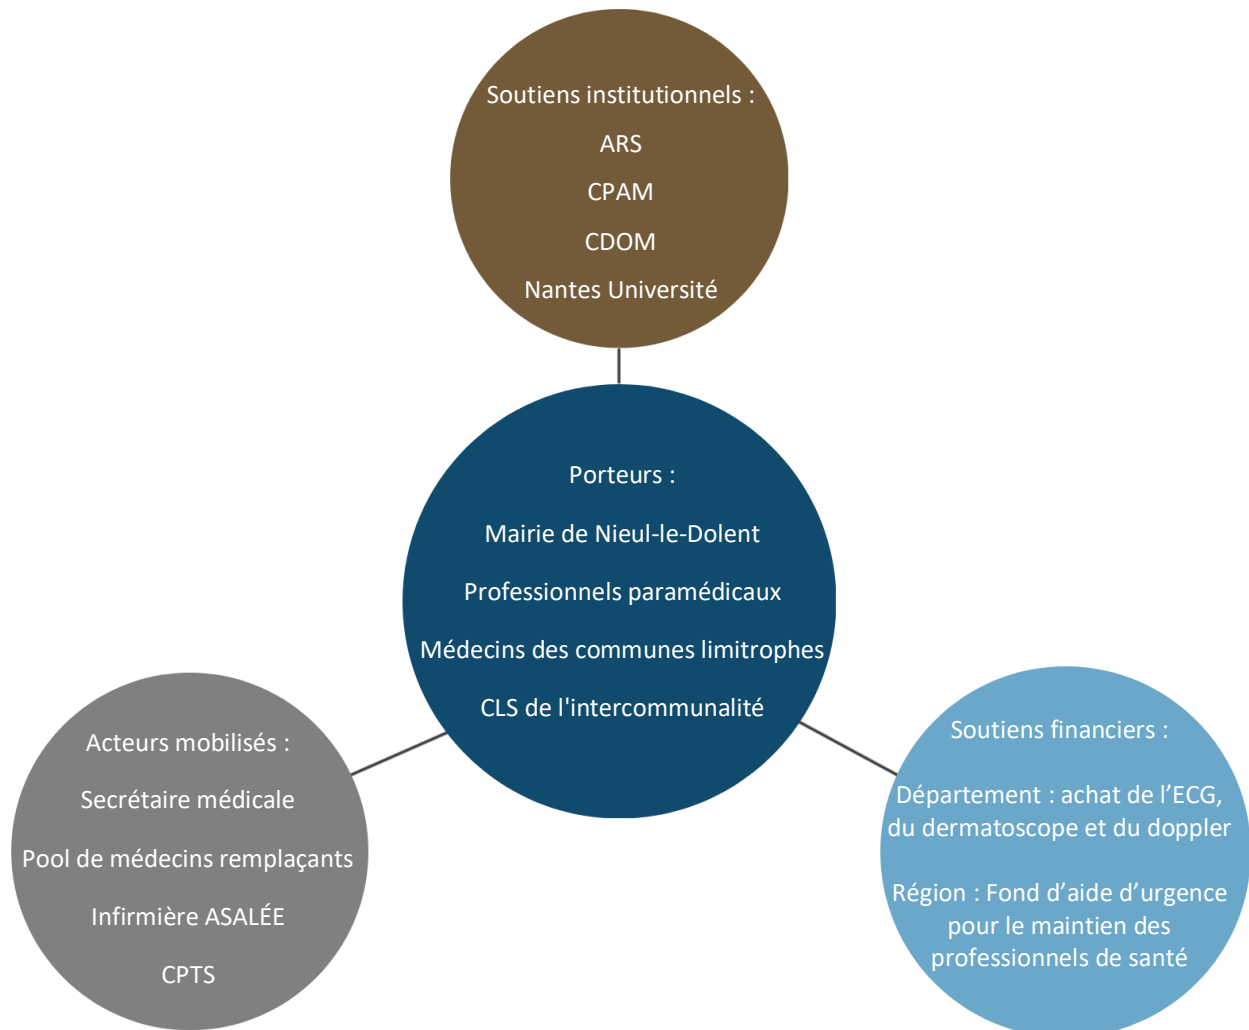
Soutiens institutionnels :

ARS

CPAM

CDOM

Nantes Université

Porteurs :

Mairie de Nieul-le-Dolent

Professionnels paramédicaux

Médecins des communes limitrophes

CLS de l'intercommunalité

Acteurs mobilisés :

Secrétaire médicale

Pool de médecins remplaçants

Infirmière ASALÉE

CPTS

Soutiens financiers :

Département : achat de l'ECG, du dermatoscope et du doppler

Région : Fond d'aide d'urgence pour le maintien des professionnels de santé